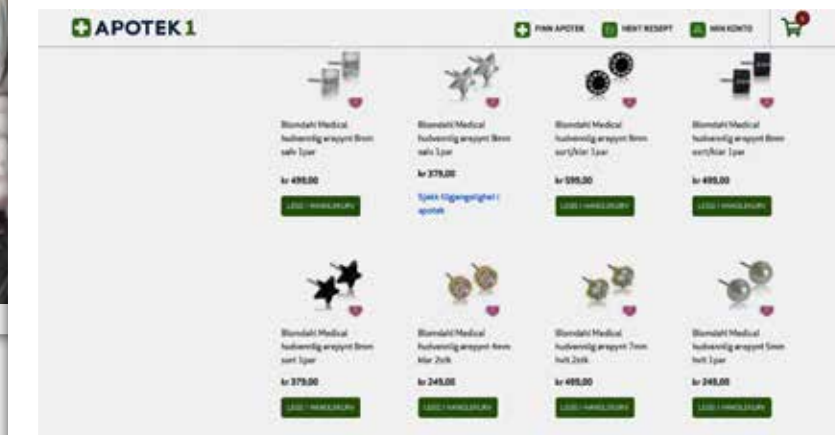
APOTEK 1

FINN APOTEK
HENT RESEPT
MIN KONTO

Blomdahl Medical hudvennlig ørepynt 8mm sølv 1par

kr 499,00

LEGG I HANDLEKURV

Blomdahl Medical hudvennlig ørepynt 8mm sølv 1par

kr 379,00

Sjekk tilgjengelighet i apotek

Blomdahl Medical hudvennlig ørepynt 8mm sort/klar 1par

kr 599,00

LEGG I HANDLEKURV

Blomdahl Medical hudvennlig ørepynt 8mm sort/klar 1par

kr 499,00

LEGG I HANDLEKURV

Blomdahl Medical hudvennlig ørepynt 8mm sort 1par

kr 379,00

LEGG I HANDLEKURV

Blomdahl Medical hudvennlig ørepynt 4mm klar 2stk

kr 249,00

LEGG I HANDLEKURV

Blomdahl Medical hudvennlig ørepynt 7mm hvit 2stk

kr 499,00

LEGG I HANDLEKURV

Blomdahl Medical hudvennlig ørepynt 5mm hvit 1par

kr 249,00

LEGG I HANDLEKURV